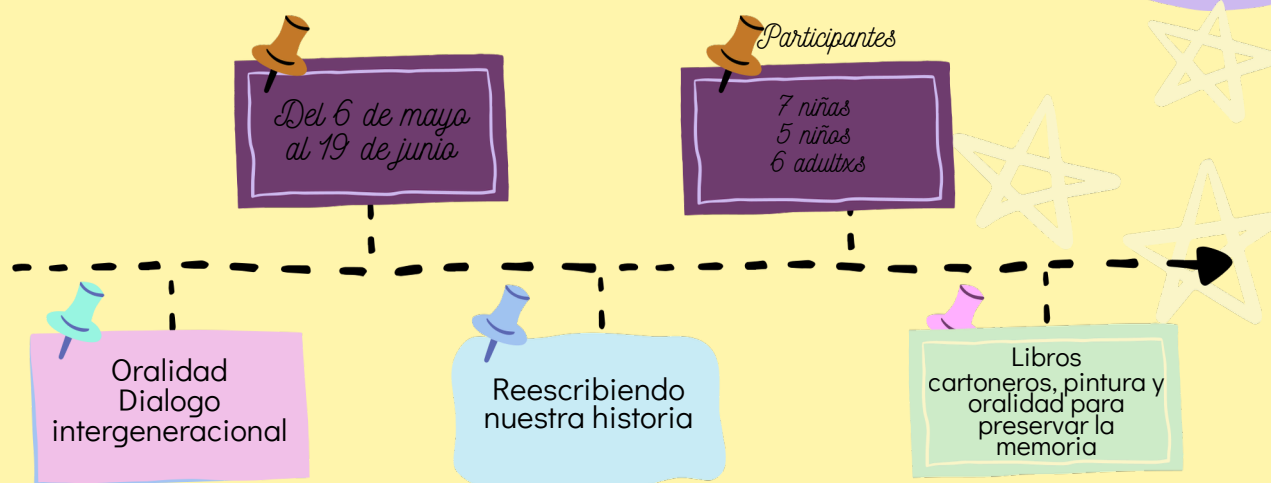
Del 6 de mayo al 19 de junio

Participantes

7 niñas
5 niños
6 adultxs

Oralidad
Dialogo
intergeneracional

Reescribiendo nuestra historia

Libros cartoneros, pintura y oralidad para preservar la memoria